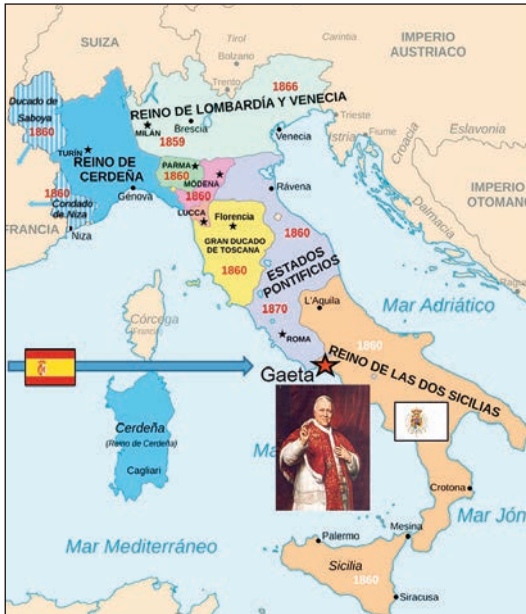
SUIZA
Tirol
Carintia
Carniola
IMPERIO AUSTRIACO
Bolzano
Trento
1866
REINO DE LOMBARDÍA Y VENECIA
Ducado de Saboya
1860
MILÁN
Brescia
1859
Trieste
Venecia
Istria
Fiume
Eslavonia
Croacia
TURÍN
REINO DE CERDEÑA
PARMA
1860
MÓDENA
1860
Rávena
1860
Condado de Niza
Génova
LUCCA
Florencia
Dalmacia
IMPERIO OTOMANO
FRANCIA
Niza
GRAN DUCADO DE TOSCANA
1860
1860
ESTADOS PONTIFICIOS
Córcega
1870
L'Aquila
Mar Adriático
ROMA
1860
Gaeta
REINO DE LAS DOS SICILIAS
Cerdeña
(Reino de Cerdeña)
Cagliari
Ma
Crotona
Mar Jón
Mar Mediterráneo
Palermo
Mesina
Sicilia
1860
Siracusa